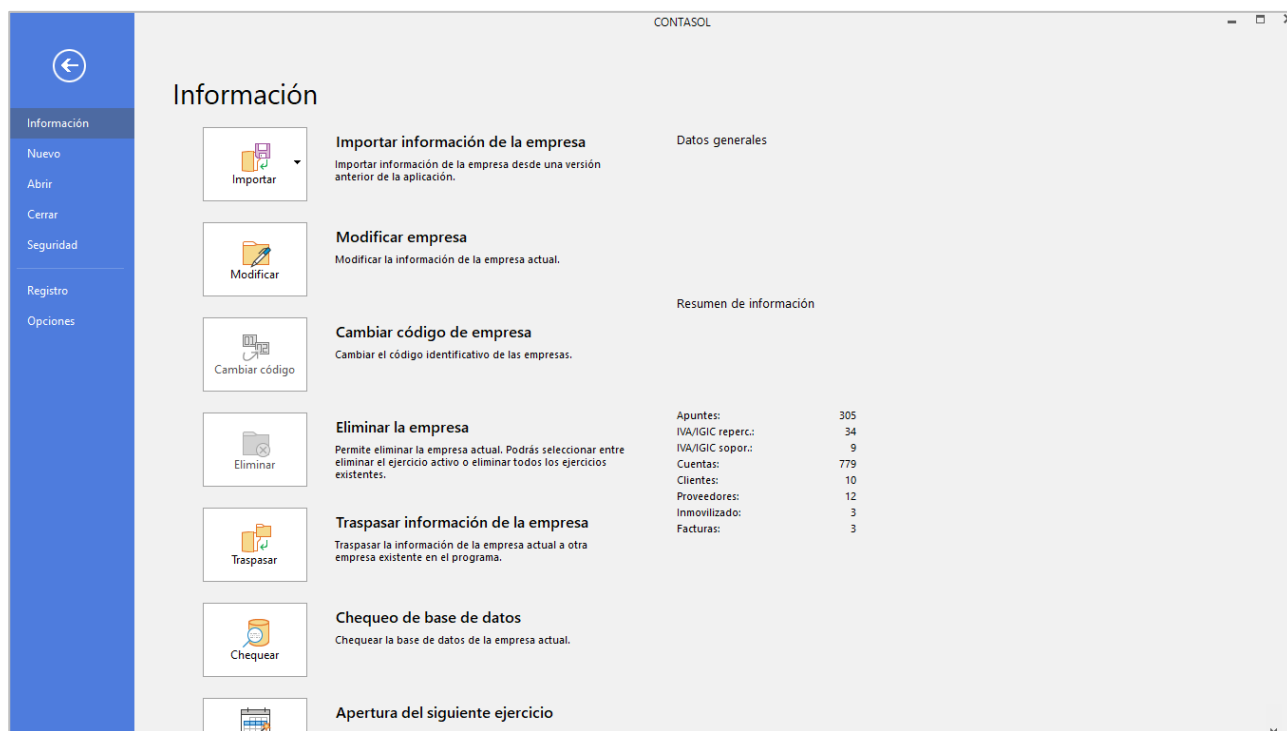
CONTASOL

Información
Nuevo
Abrir
Cerrar
Seguridad

Registro
Opciones

Información

Importar

Importar información de la empresa
Importar información de la empresa desde una versión anterior de la aplicación.

Modificar

Modificar empresa
Modificar la información de la empresa actual.

Cambiar código

Cambiar código de empresa
Cambiar el código identificativo de las empresas.

Eliminar

Eliminar la empresa
Permite eliminar la empresa actual. Podrás seleccionar entre eliminar el ejercicio activo o eliminar todos los ejercicios existentes.

Traspasar

Traspasar información de la empresa
Traspasar la información de la empresa actual a otra empresa existente en el programa.

Chequear

Chequeo de base de datos
Chequear la base de datos de la empresa actual.

Apertura del siguiente ejercicio

Datos generales

Resumen de información

| | |
|---|---|
| Apuntes: | 305 |
| IVA/IGIC reperc.: | 34 |
| IVA/IGIC sopor.: | 9 |
| Cuentas: | 779 |
| Clientes: | 10 |
| Proveedores: | 12 |
| Inmovilizado: | 3 |
| Facturas: | 3 |